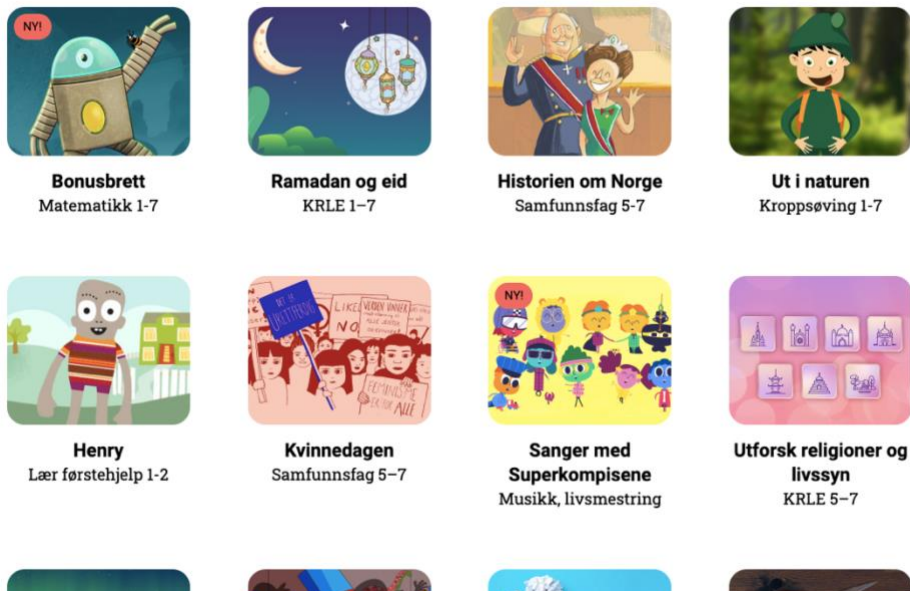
NY!

**Bonusbrett**
Matematikk 1-7

**Ramadan og eid**
KRLE 1–7

**Historien om Norge**
Samfunnsfag 5-7

**Ut i naturen**
Kroppsøving 1-7

**Henry**
Lær førstehjelp 1-2

NO
FEMINISME ER FOR ALLE

**Kvinnedagen**
Samfunnsfag 5–7

NY!

**Sanger med Superkompisene**
Musikk, livsmestring

**Utforsk religioner og livssyn**
KRLE 5–7